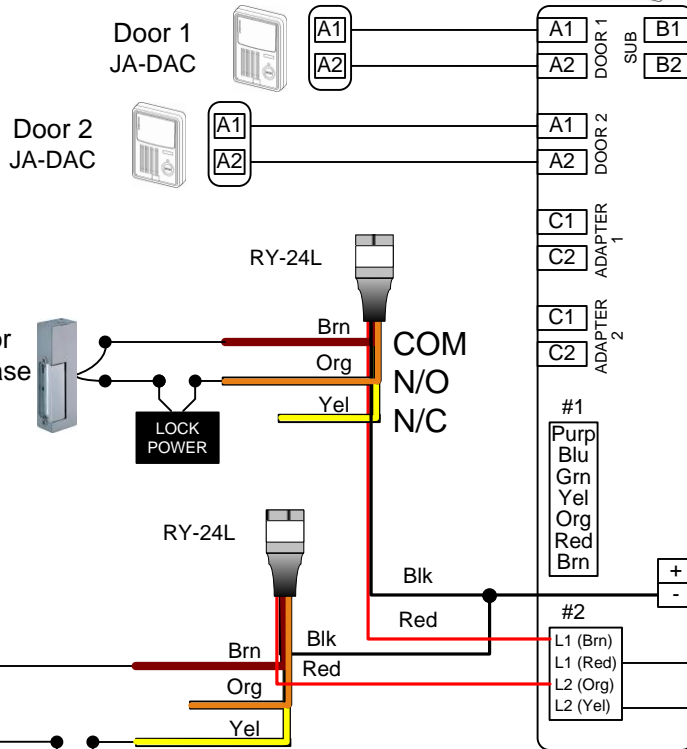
Door 1
JA-DAC

A1
A2

A1
A2
DOOR 1
SUB
B1
B2

Door 2
JA-DAC

A1
A2

A1
A2
DOOR 2

C1
C2
ADAPTER 1

C1
C2
ADAPTER 2

RY-24L

or
ase

Brn
Org
Yel
COM
N/O
N/C

LOCK POWER

#1
Purp
Blu
Grn
Yel
Org
Red
Brn

RY-24L

Blk
Red

+
-

#2
L1 (Brn)
L1 (Red)
L2 (Org)
L2 (Yel)

Blk
Brn
Red
Org
Yel